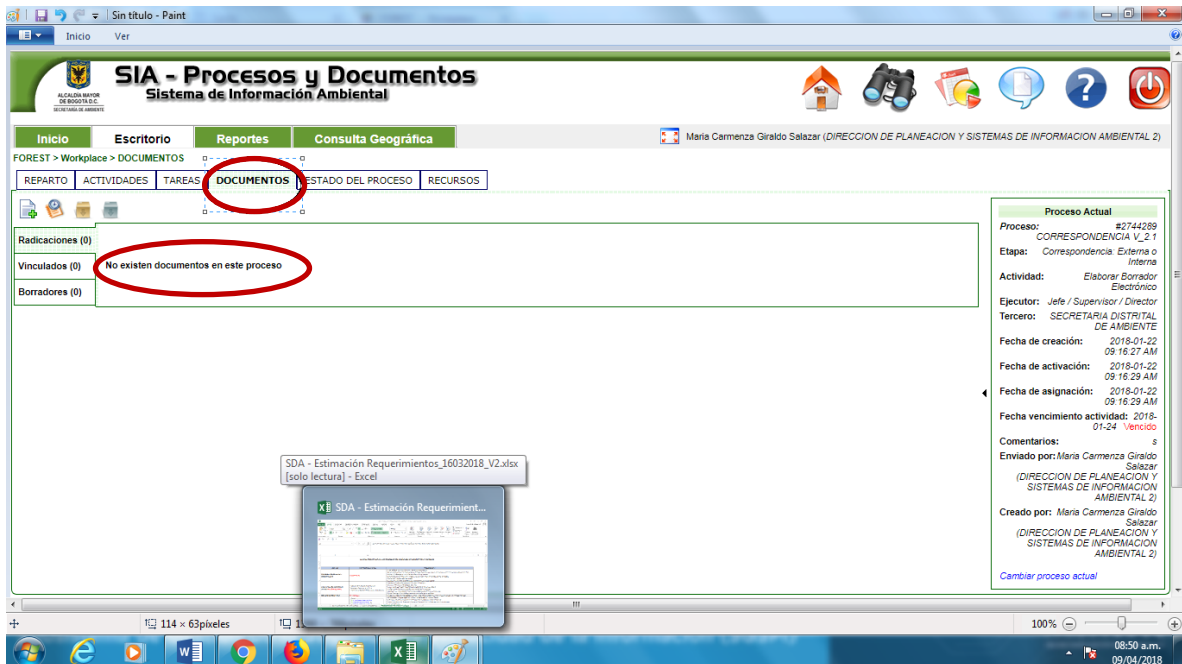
Sin título - Paint

Inicio Ver

ALCALDÍA MAYOR DE BOGOTÁ D.C. SECRETARÍA DE AMBIENTE

SIA - Procesos y Documentos
Sistema de Información Ambiental

Inicio | Escritorio | Reportes | Consulta Geográfica

Maria Carmenza Giraldo Salazar (DIRECCION DE PLANEACION Y SISTEMAS DE INFORMACION AMBIENTAL 2)

FOREST > Workplace > DOCUMENTOS

REPARTO | ACTIVIDADES | TAREAS | DOCUMENTOS | ESTADO DEL PROCESO | RECURSOS

Radicaciones (0)
Vinculados (0)
Borradores (0)

No existen documentos en este proceso

Proceso Actual
Proceso: #2744289 CORRESPONDENCIA V_2.1
Etapa: Correspondencia: Externa o Interna
Actividad: Elaborar Borrador Electrónico
Ejecutor: Jefe / Supervisor / Director
Tercero: SECRETARIA DISTRITAL DE AMBIENTE
Fecha de creación: 2018-01-22 09:16:27 AM
Fecha de activación: 2018-01-22 09:16:29 AM
Fecha de asignación: 2018-01-22 09:16:29 AM
Fecha vencimiento actividad: 2018-01-24 Vencido
Comentarios: s
Enviado por: Maria Carmenza Giraldo Salazar (DIRECCION DE PLANEACION Y SISTEMAS DE INFORMACION AMBIENTAL 2)
Creado por: Maria Carmenza Giraldo Salazar (DIRECCION DE PLANEACION Y SISTEMAS DE INFORMACION AMBIENTAL 2)
Cambiar proceso actual

SDA - Estimación Requerimientos_16032018_V2.xlsx [solo lectura] - Excel
SDA - Estimación Requerimient...

114 × 63píxeles
100%
08:50 a.m.
09/04/2018